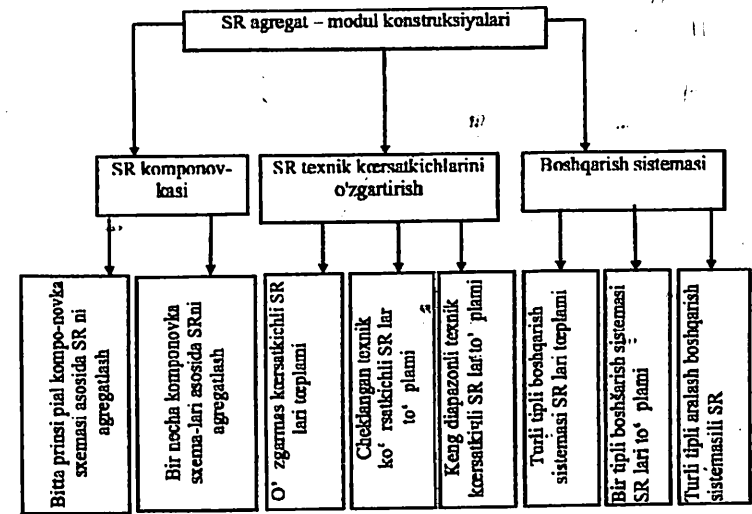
SR agregat – modul konstruksiyalari

SR komponovkasi

SR texnik kœrsatkichlarini o'zgartirish

Boshqarish sistemasi

Bitta prinsi pial kompo-novka sxemasi asosida SR ni agregatlash

Bir necha komponovka sxema-lari asosida SRni agregatlash

O' zgarmas kœrsatkichli SR lari tœplami

Cheklangan texnik ko' rsatkichli SR lar to' plami

Keng diapazonli texnik kœrsatkivli SR lar to' plami

Turli tipli boshqarish sistemasi SR lari tœplami

Bir tipli boshqarish sistemasi SR lari to' plami

Turli tipli aralash boshqarish sistemasili SR